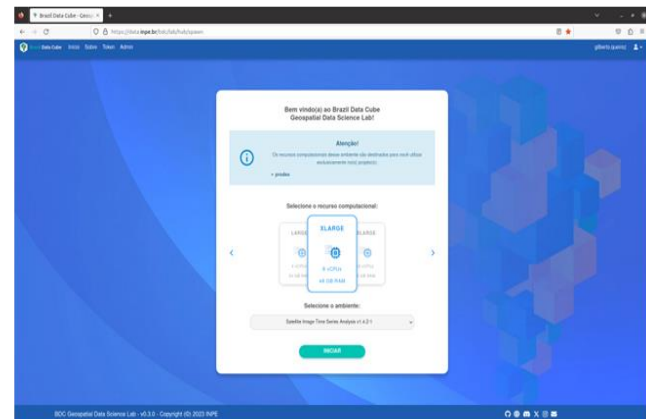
Brazil Data Cube - Geosc ×

https://data.inpe.br/bdc/lab/hub/spawn

Brazil Data Cube Início Sobre Token Admin

gilberto.queiroz

Bem vindo(a) ao Brazil Data Cube Geospatial Data Science Lab!

Atenção!

Os recursos computacionais desse ambiente são destinados para você utilizar exclusivamente no(s) projeto(s):

+ prodes

Selecione o recurso computacional:

LARGE

XLARGE

8 vCPUs

64 GB RAM

2XLARGE

Selecione o ambiente:

Satellite Image Time Series Analysis v1.4.2-1

INICIAR

BDC Geospatial Data Science Lab - v0.3.0 - Copyright (©) 2023 INPE